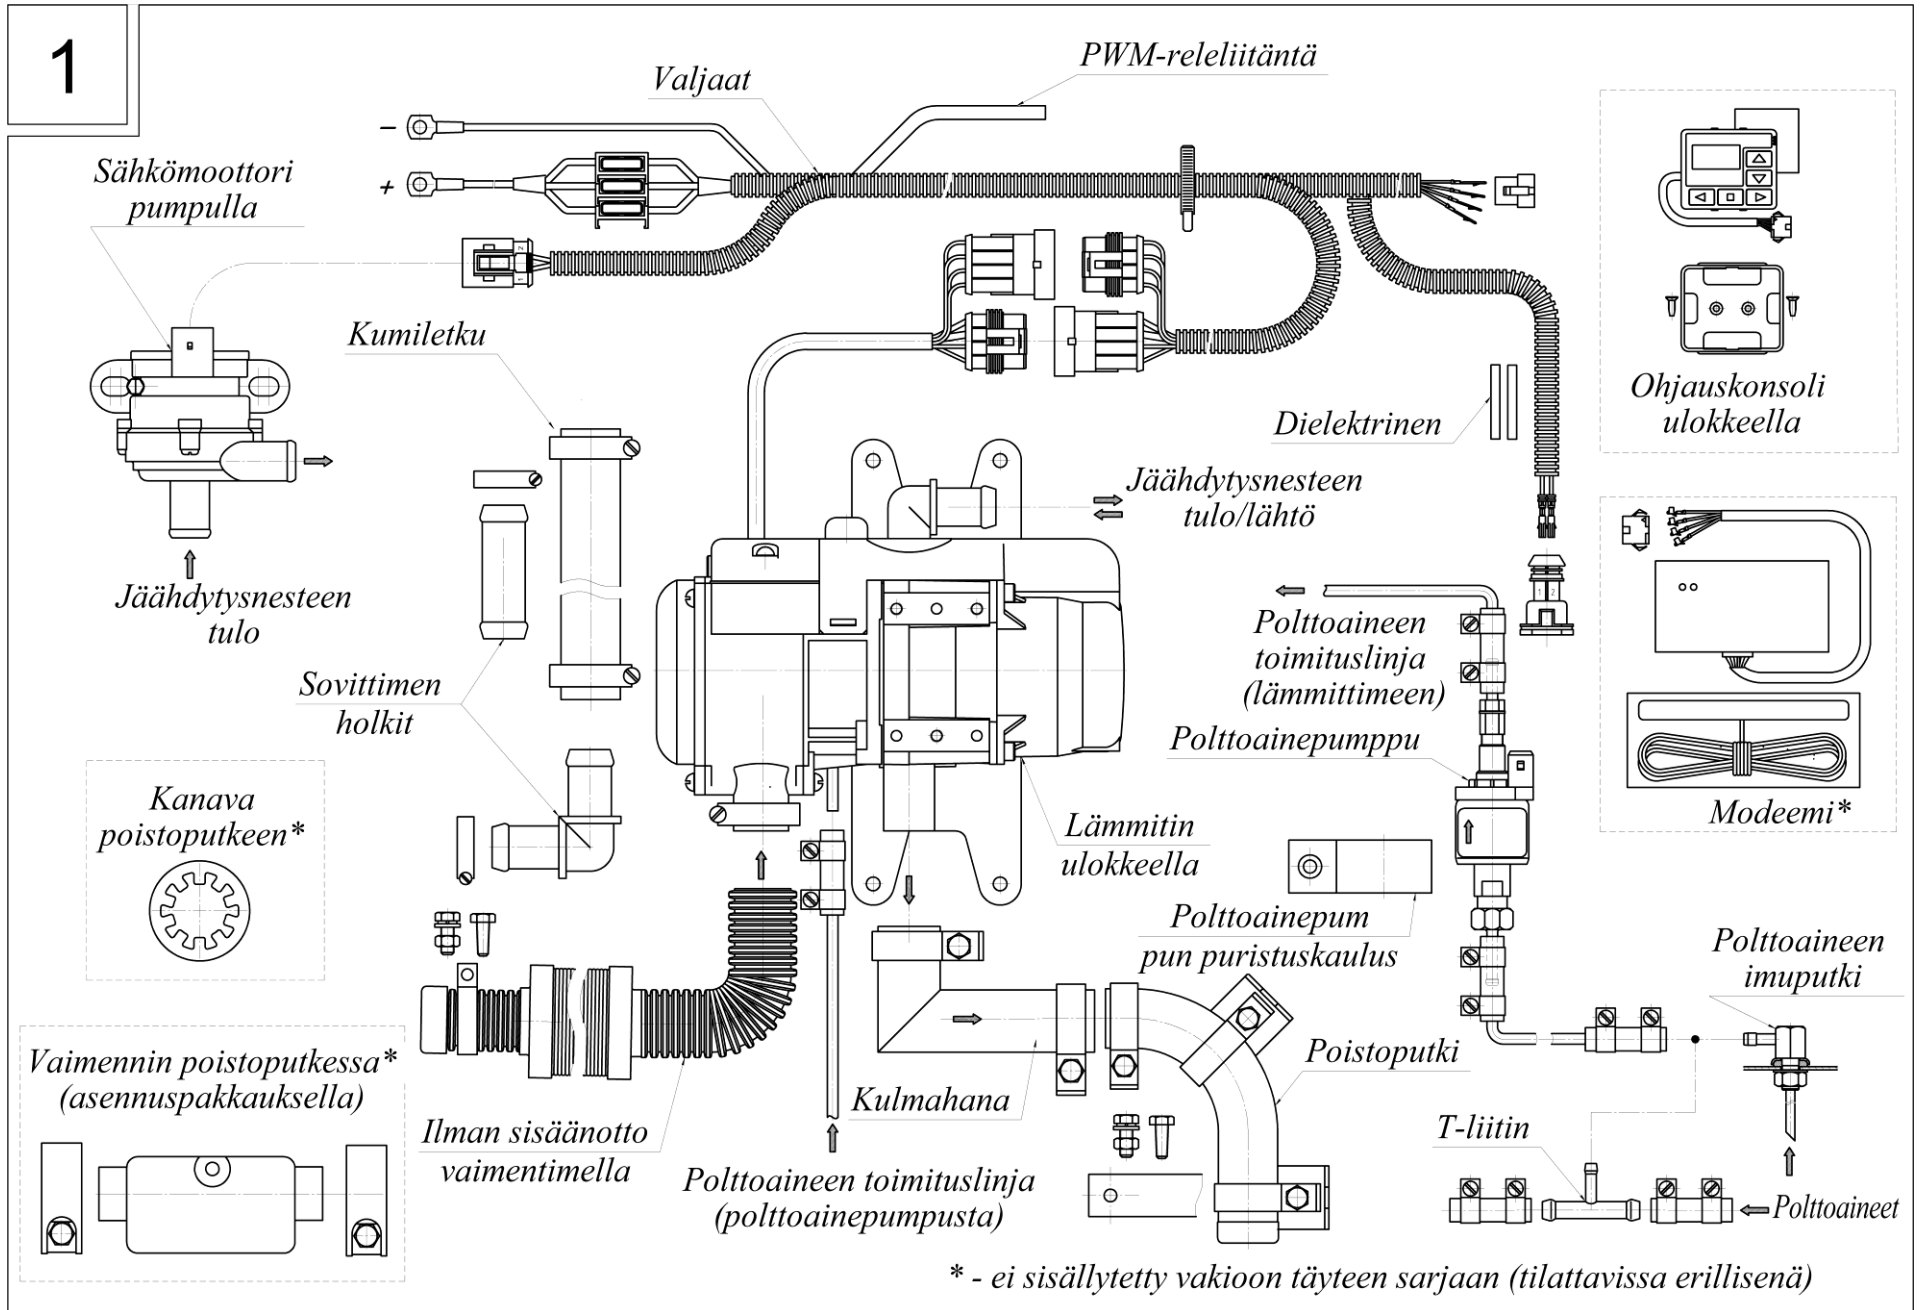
1

Valjaat

PWM-releliitäntä

–

+

Sähkömoottori pumpulla

Kumiletku

Ohjauskonsoli ulokkeella

Dielektrinen

Jäähdytysnesteen tulo/lähtö

Jäähdytysnesteen tulo

Polttoaineen toimituslinja (lämmittimeen)

Sovittimen holkit

Polttoainepumppu

Kanava poistoputkeen*

Lämmitin ulokkeella

Modeemi*

Polttoainepumpun puristuskaulus

Polttoaineen imuputki

Poistoputki

Vaimennin poistoputkessa* (asennuspakkauksella)

Kulmahana

Ilman sisäänotto vaimentimella

T-liitin

Polttoaineen toimituslinja (polttoainepumpusta)

Polttoaineet

* - ei sisällytetty vakioon täyteen sarjaan (tilattavissa erillisenä)